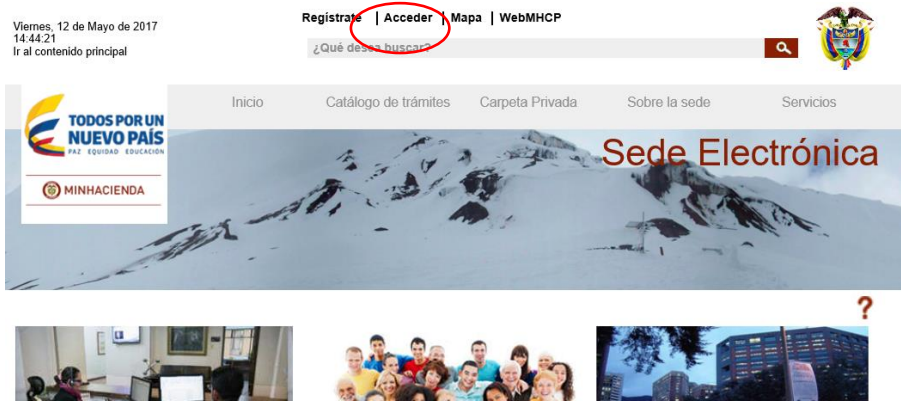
Viernes, 12 de Mayo de 2017
14:44:21
Ir al contenido principal

Regístrate | Acceder | Mapa | WebMHCP

¿Qué desea buscar?

TODOS POR UN NUEVO PAÍS
PAZ EQUIDAD EDUCACIÓN

MINHACIENDA

Inicio Catálogo de trámites Carpeta Privada Sobre la sede Servicios

Sede Electrónica

?